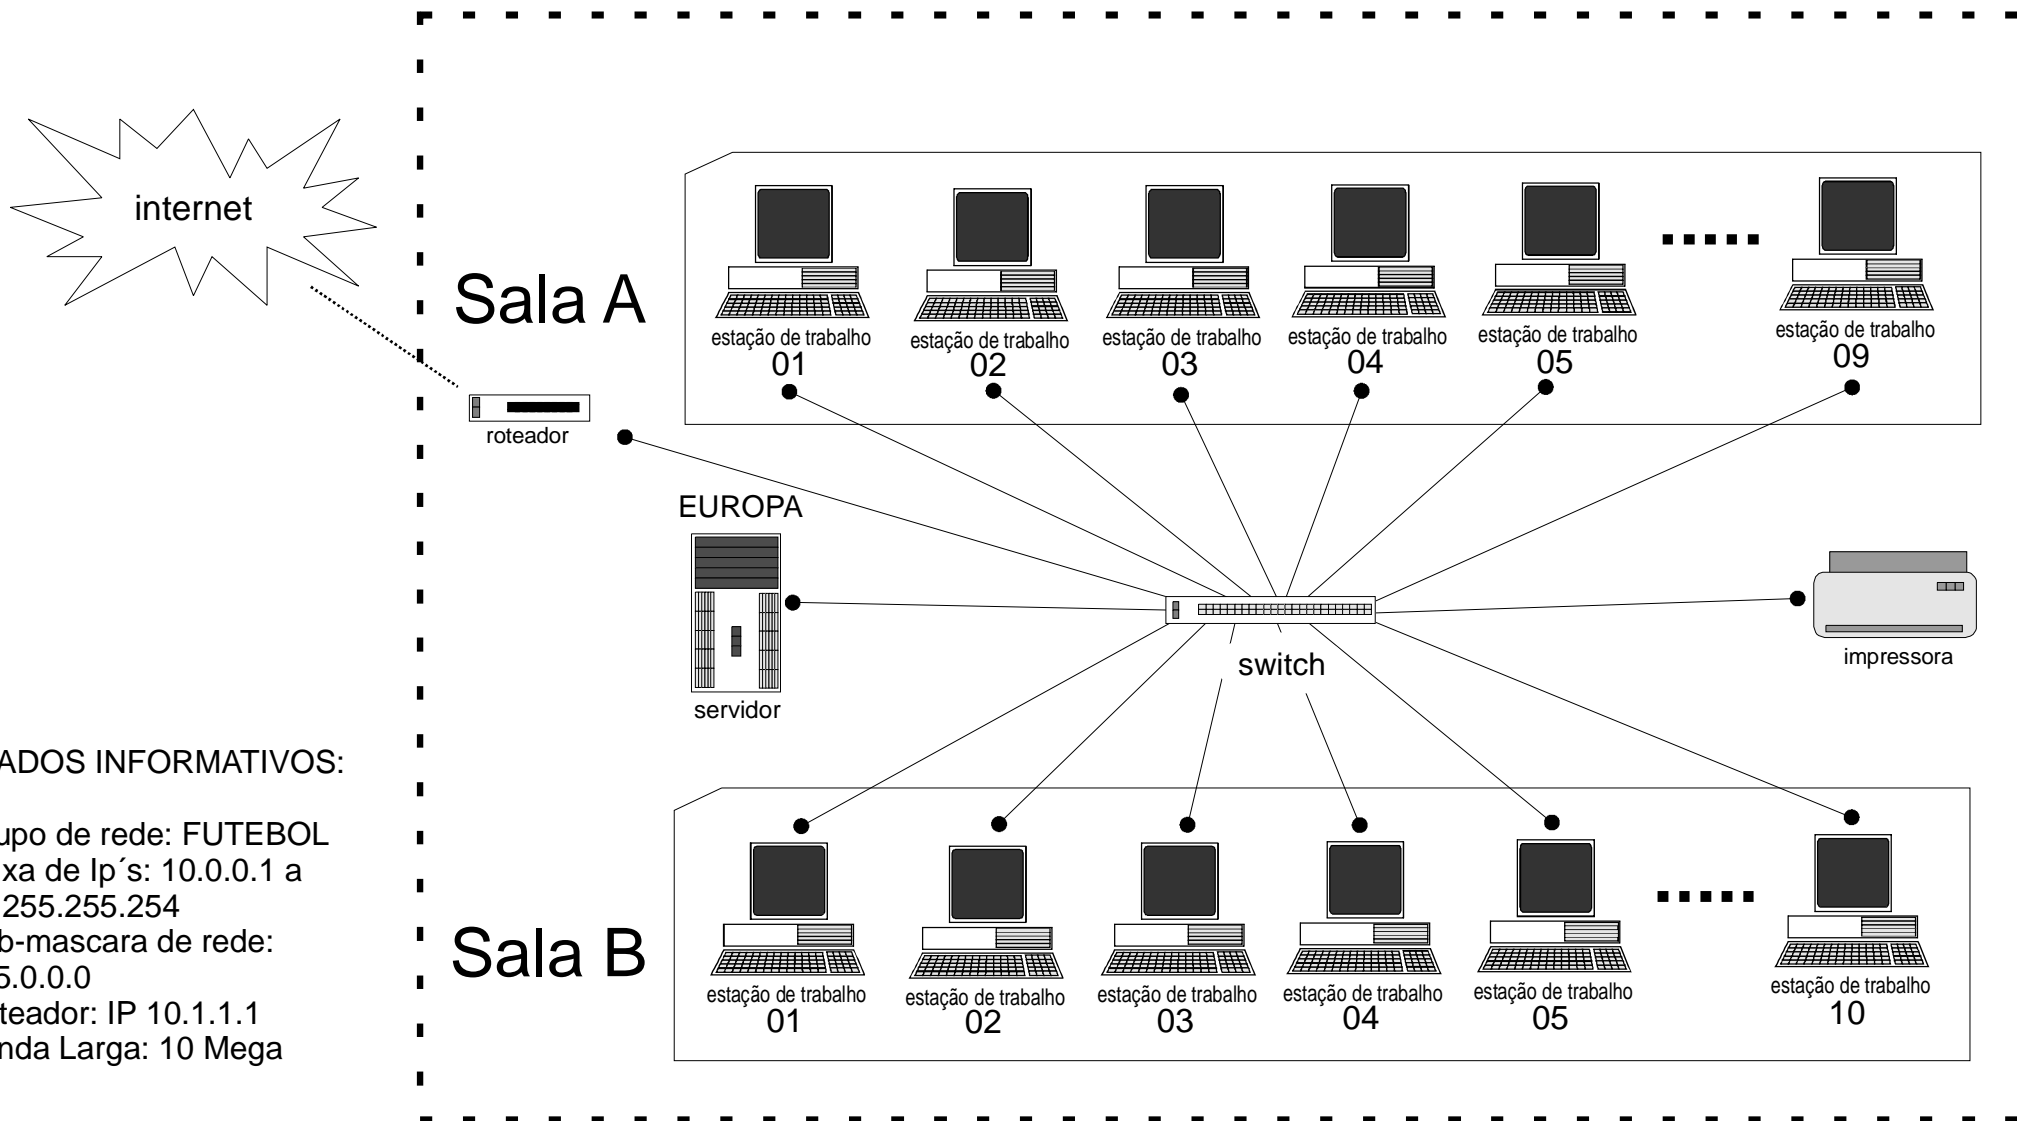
internet

Sala A

estação de trabalho 01
estação de trabalho 02
estação de trabalho 03
estação de trabalho 04
estação de trabalho 05
......
estação de trabalho 09

roteador

EUROPA

servidor

switch

impressora

ADOS INFORMATIVOS:

upo de rede: FUTEBOL
xa de Ip´s: 10.0.0.1 a
255.255.254
b-mascara de rede:
5.0.0.0
teador: IP 10.1.1.1
nda Larga: 10 Mega

Sala B

estação de trabalho 01
estação de trabalho 02
estação de trabalho 03
estação de trabalho 04
estação de trabalho 05
......
estação de trabalho 10